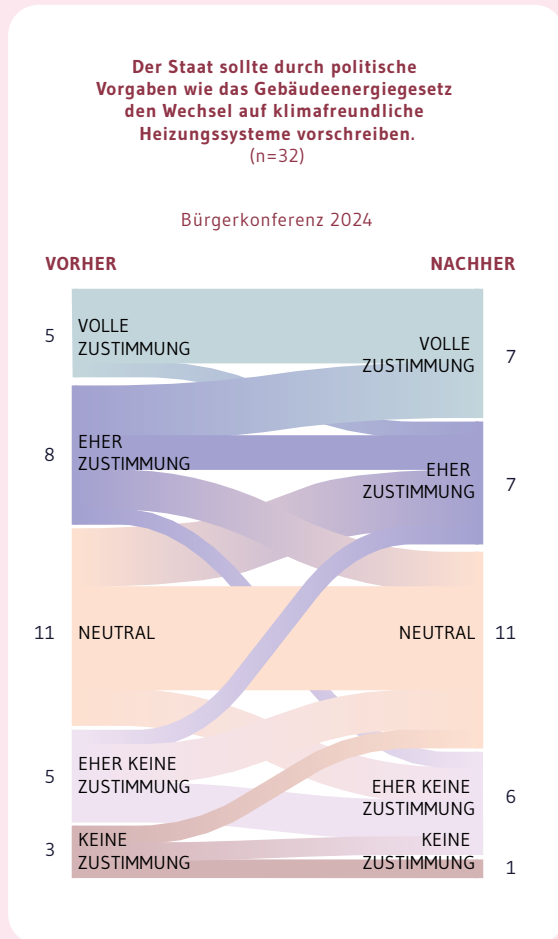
Der Staat sollte durch politische Vorgaben wie das Gebäudeenergiegesetz den Wechsel auf klimafreundliche Heizungssysteme vorschreiben.
(n=32)

Bürgerkonferenz 2024

VORHER

NACHHER

5 VOLLE ZUSTIMMUNG

VOLLE ZUSTIMMUNG 7

8 EHER ZUSTIMMUNG

EHER ZUSTIMMUNG 7

11 NEUTRAL

NEUTRAL 11

5 EHER KEINE ZUSTIMMUNG

EHER KEINE ZUSTIMMUNG 6

3 KEINE ZUSTIMMUNG

KEINE ZUSTIMMUNG 1